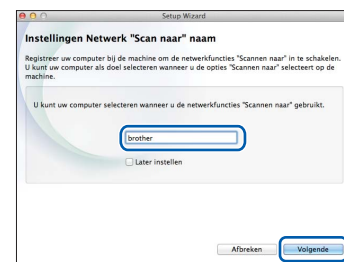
Setup Wizard

Instellingen Netwerk "Scan naar" naam

Registreer uw computer bij de machine om de netwerkfuncties "Scannen naar" in te schakelen. U kunt uw computer als doel selecteren wanneer u de opties "Scannen naar" selecteert op de machine.

U kunt uw computer selecteren wanneer u de netwerkfuncties "Scannen naar" gebruikt.

brother

Later instellen

Afbreken

Volgende